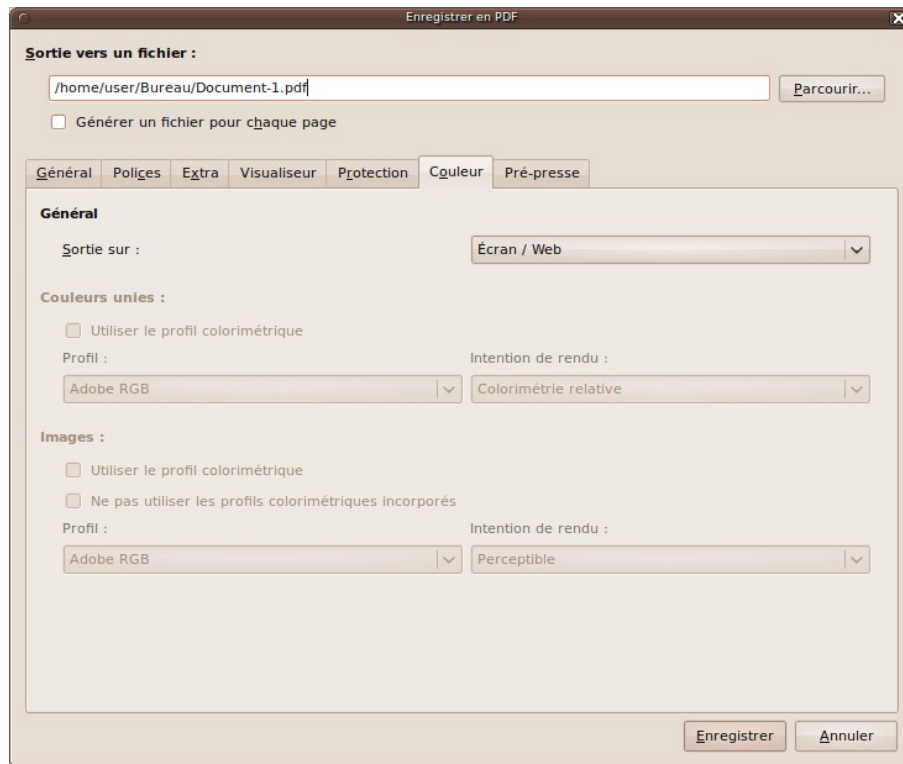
Enregistrer en PDF

Sortie vers un fichier :

/home/user/Bureau/Document-1.pdf

Parcourir...

Générer un fichier pour chaque page

Général | Polices | Extra | Visualiseur | Protection | Couleur | Pré-presse

Général

Sortie sur :

Écran / Web

Couleurs unies :

Utiliser le profil colorimétrique

Profil :

Adobe RGB

Intention de rendu :

Colorimétrie relative

Images :

Utiliser le profil colorimétrique

Ne pas utiliser les profils colorimétriques incorporés

Profil :

Adobe RGB

Intention de rendu :

Perceptible

Enregistrer

Annuler